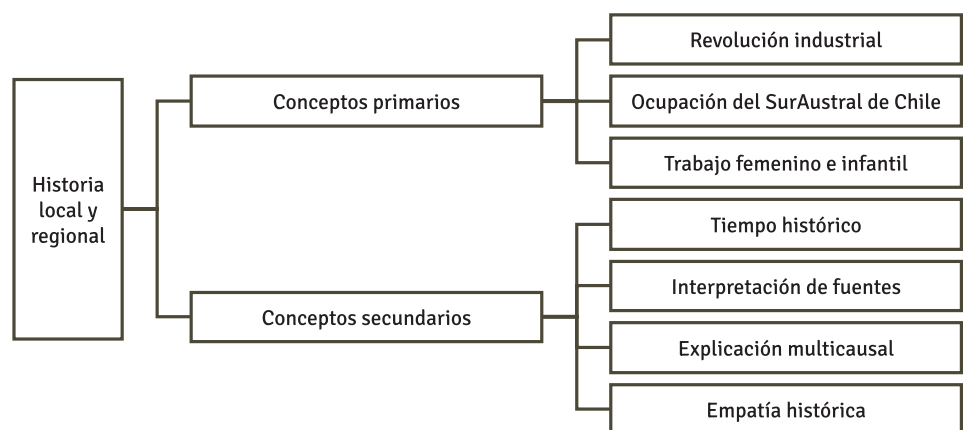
Historia local y regional

Conceptos primarios

Revolución industrial

Ocupación del SurAustral de Chile

Trabajo femenino e infantil

Conceptos secundarios

Tiempo histórico

Interpretación de fuentes

Explicación multicausal

Empatía histórica